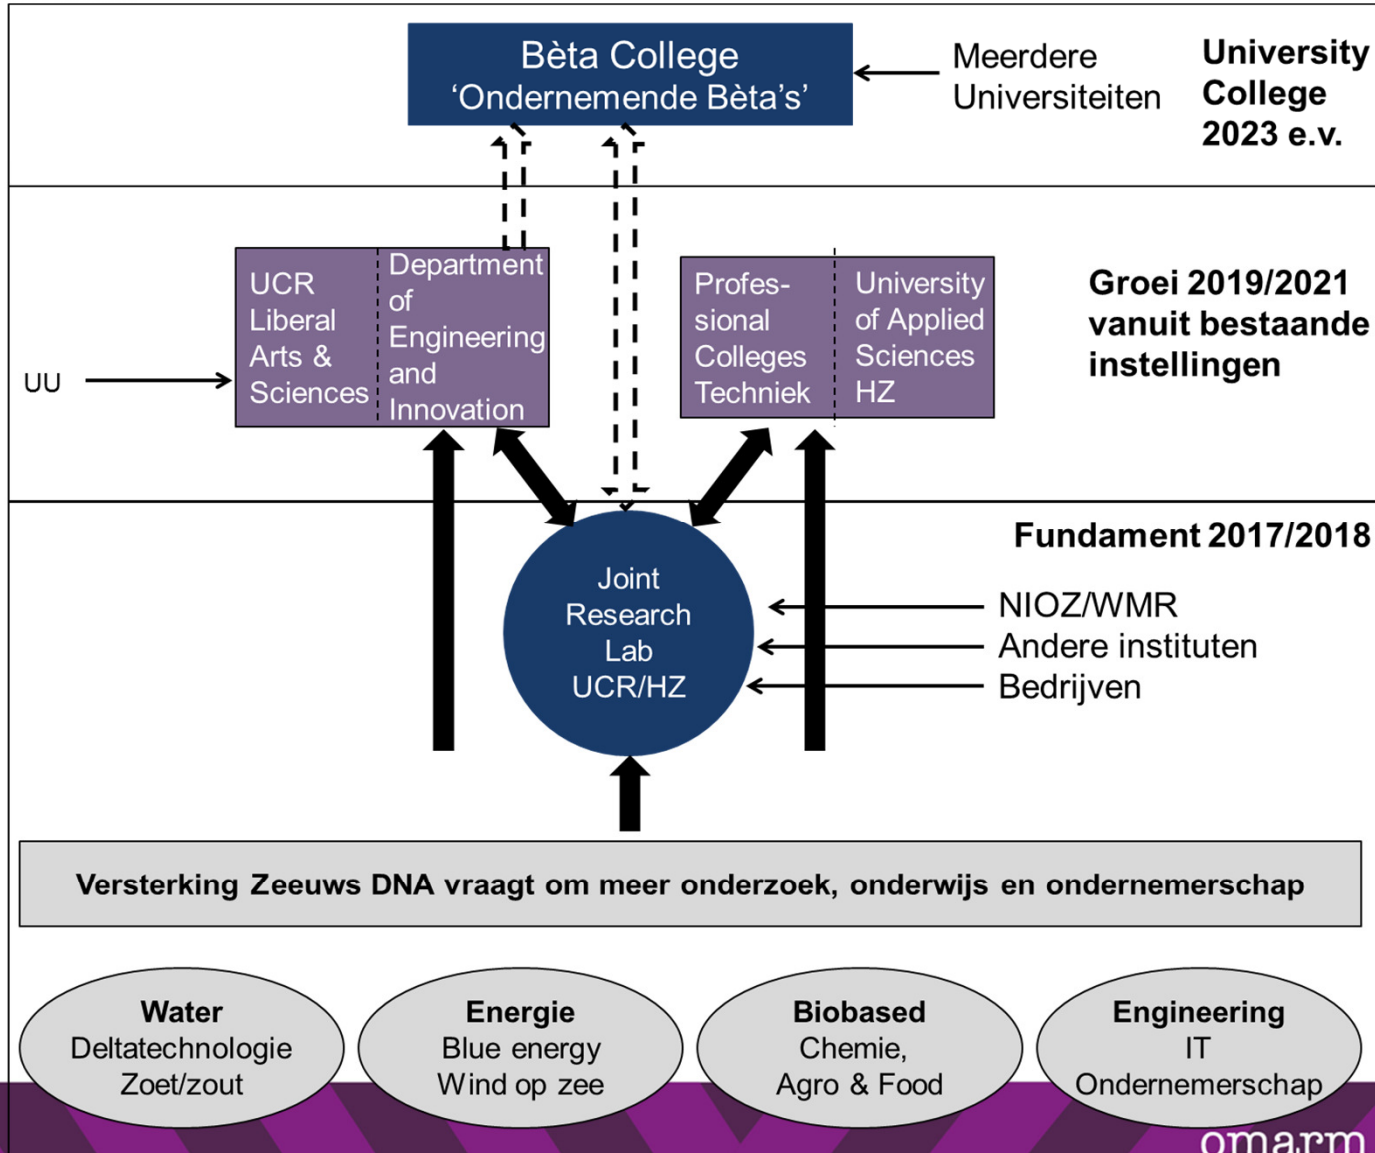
Bèta College
'Ondernemende Bèta's'

Meerdere Universiteiten

University College 2023 e.v.

UCR Liberal Arts & Sciences

Department of Engineering and Innovation

Professional Colleges Techniek

University of Applied Sciences HZ

Groei 2019/2021 vanuit bestaande instellingen

UU

Fundament 2017/2018

Joint Research Lab UCR/HZ

NIOZ/WMR
Andere instituten
Bedrijven

Versterking Zeeuws DNA vraagt om meer onderzoek, onderwijs en ondernemerschap

Water
Deltatechnologie
Zoet/zout

Energie
Blue energy
Wind op zee

Biobased
Chemie,
Agro & Food

Engineering
IT
Ondernemerschap

omarm